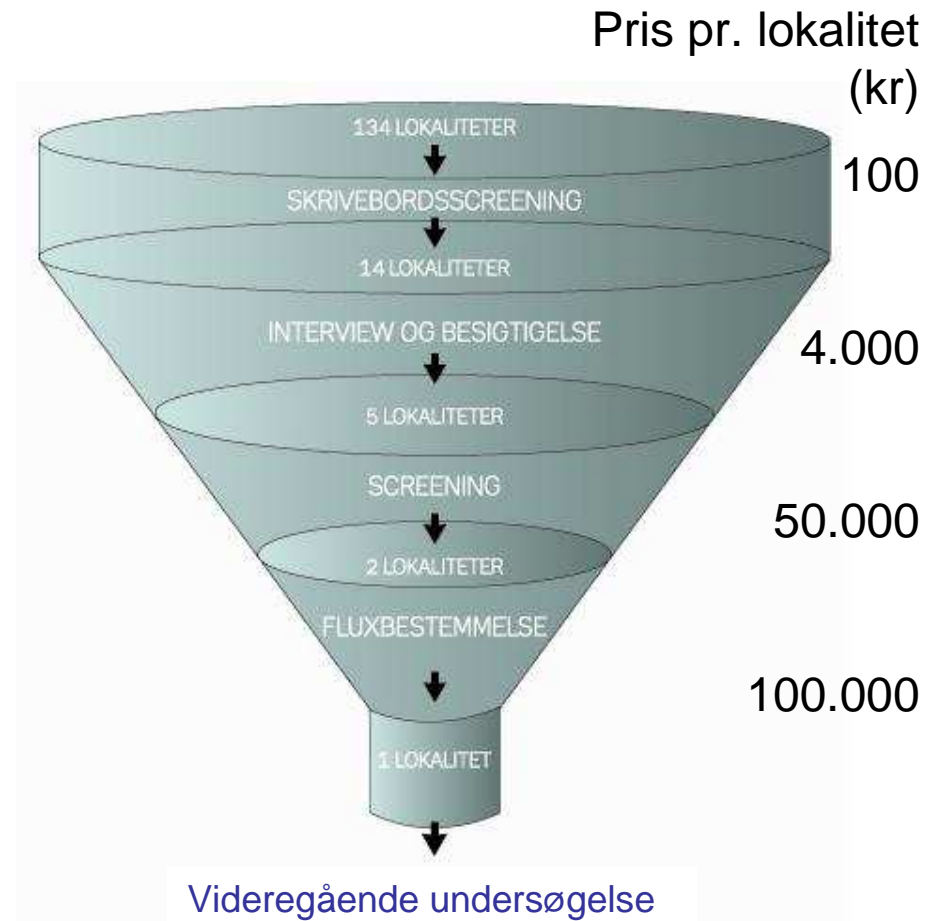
Pris pr. lokalitet (kr)

134 LOKALITETER

SKRIVEBORDSSCREENING

100

14 LOKALITETER

INTERVIEW OG BESIGTIGELSE

4.000

5 LOKALITETER

SCREENING

50.000

2 LOKALITETER

FLUXBESTEMMELSE

100.000

1 LOKALITET

Videregående undersøgelse